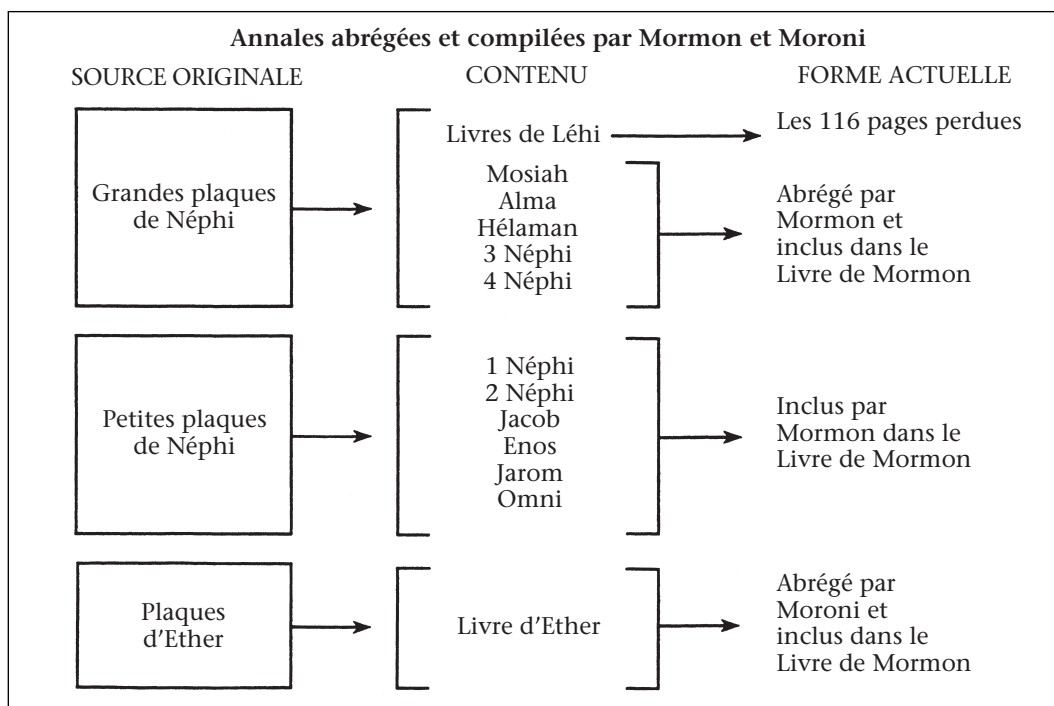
Annales abrégées et compilées par Mormon et Moroni

SOURCE ORIGINALE

CONTENU

FORME ACTUELLE

Livres de Léhi

Les 116 pages perdues

Grandes plaques de Néphi

Mosiah
Alma
Hélaman
3 Néphi
4 Néphi

Abrégé par Mormon et inclus dans le Livre de Mormon

Petites plaques de Néphi

1 Néphi
2 Néphi
Jacob
Enos
Jarom
Omni

Inclus par Mormon dans le Livre de Mormon

Plaques d'Ether

Livre d'Ether

Abrégé par Moroni et inclus dans le Livre de Mormon